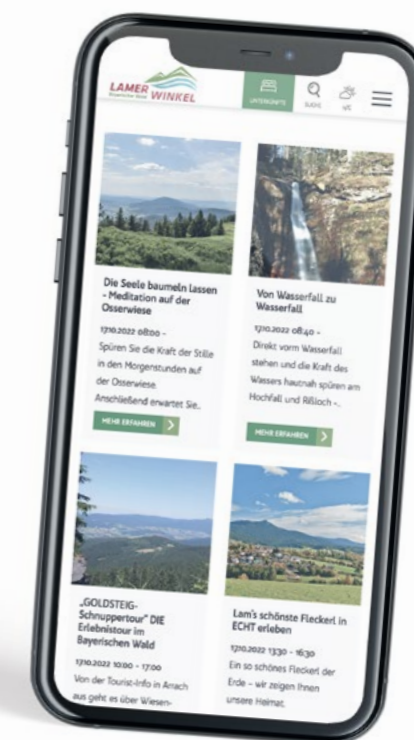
LAMER WINKEL
Bayerischer Wald

UNTERKÜNFTE SUCHE 4°C

Die Seele baumeln lassen - Meditation auf der Osserwiese

17.10.2022 08:00 -
Spüren Sie die Kraft der Stille in den Morgenstunden auf der Osserwiese. Anschließend erwartet Sie...

MEHR ERFAHREN

Von Wasserfall zu Wasserfall

17.10.2022 08:40 -
Direkt vorm Wasserfall stehen und die Kraft des Wassers hautnah spüren am Hochfall und Rißloch -...

MEHR ERFAHREN

„GOLDSTEIG-Schnuppertour" DIE Erlebnistour im Bayerischen Wald

17.10.2022 10:00 - 17:00
Von der Tourist-Info in Arrach aus geht es über Wiesen-

Lam's schönste Fleckerl in ECHT erleben

17.10.2022 13:30 - 16:30
Ein so schönes Fleckerl der Erde – wir zeigen Ihnen unsere Heimat.